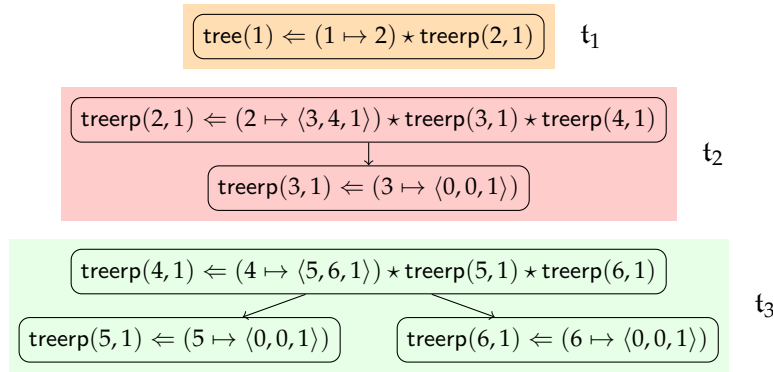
$\mathsf{tree}(1) \Leftarrow (1 \mapsto 2) \star \mathsf{treerp}(2,1)$ $t_1$

$\mathsf{treerp}(2,1) \Leftarrow (2 \mapsto \langle 3,4,1\rangle) \star \mathsf{treerp}(3,1) \star \mathsf{treerp}(4,1)$

$\mathsf{treerp}(3,1) \Leftarrow (3 \mapsto \langle 0,0,1\rangle)$ $t_2$

$\mathsf{treerp}(4,1) \Leftarrow (4 \mapsto \langle 5,6,1\rangle) \star \mathsf{treerp}(5,1) \star \mathsf{treerp}(6,1)$

$\mathsf{treerp}(5,1) \Leftarrow (5 \mapsto \langle 0,0,1\rangle)$ $\mathsf{treerp}(6,1) \Leftarrow (6 \mapsto \langle 0,0,1\rangle)$ $t_3$